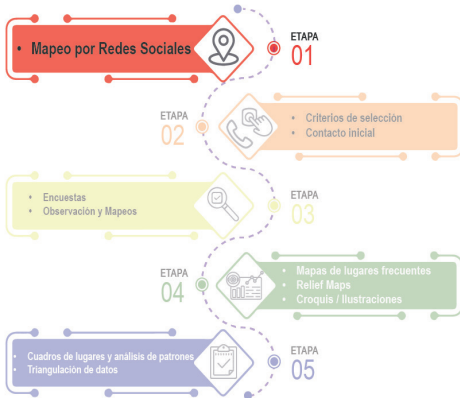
• Mapeo por Redes Sociales

ETAPA
01

ETAPA
02

• Criterios de selección
• Contacto inicial

• Encuestas
• Observación y Mapeos

ETAPA
03

ETAPA
04

• Mapas de lugares frecuentes
• Relief Maps
• Croquis / Ilustraciones

• Cuadros de lugares y análisis de patrones
• Triangulación de datos

ETAPA
05